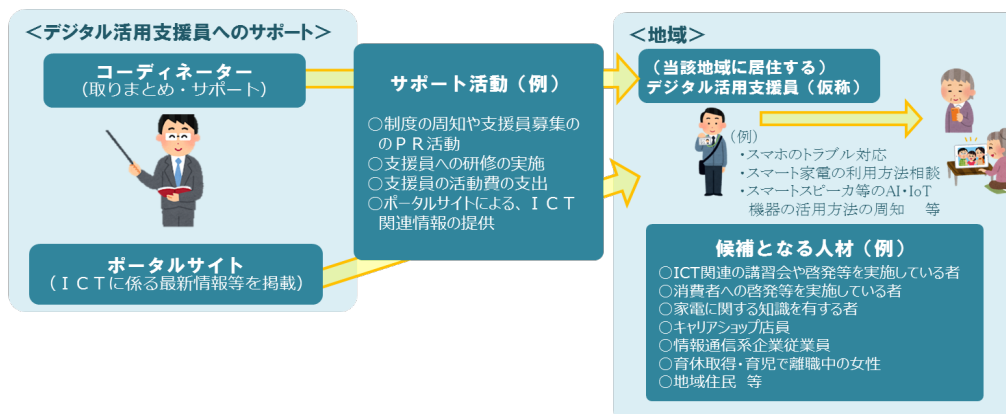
＜デジタル活用支援員へのサポート＞

コーディネーター
（取りまとめ・サポート）

ポータルサイト
（ＩＣＴに係る最新情報等を掲載）

サポート活動（例）

○制度の周知や支援員募集のＰＲ活動
○支援員への研修の実施
○支援員の活動費の支出
○ポータルサイトによる、ＩＣＴ関連情報の提供

＜地域＞

（当該地域に居住する）
デジタル活用支援員（仮称）

（例）
・スマホのトラブル対応
・スマート家電の利用方法相談
・スマートスピーカ等のAI･IoT機器の活用方法の周知　等

候補となる人材（例）

○ICT関連の講習会や啓発等を実施している者
○消費者への啓発等を実施している者
○家電に関する知識を有する者
○キャリアショップ店員
○情報通信系企業従業員
○育休取得･育児で離職中の女性
○地域住民　等